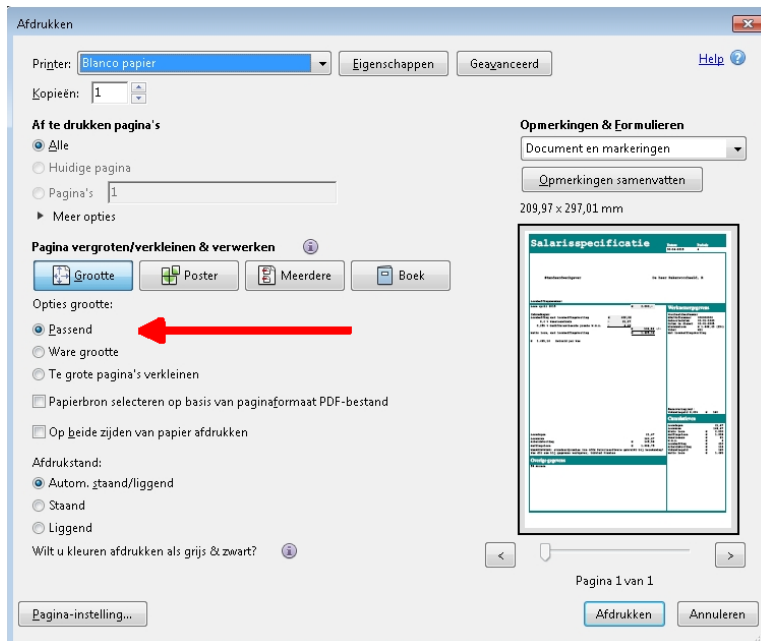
Afdrukken

Printer: Blanco papier
Eigenschappen
Geavanceerd
Help
Kopieën: 1

Af te drukken pagina's
Alle
Huidige pagina
Pagina's 1
Meer opties

Pagina vergroten/verkleinen & verwerken
Grootte
Poster
Meerdere
Boek
Opties grootte:
Passend
Ware grootte
Te grote pagina's verkleinen
Papierbron selecteren op basis van paginaformaat PDF-bestand
Op beide zijden van papier afdrukken

Afdrukstand:
Autom. staand/liggend
Staand
Liggend
Wilt u kleuren afdrukken als grijs & zwart?

Opmerkingen & Formulieren
Document en markeringen
Opmerkingen samenvatten
209,97 x 297,01 mm

Salarisspecificatie
Werknemergegevens
Cumulatieven
Overige gegevens

Pagina 1 van 1

Pagina-instelling...
Afdrukken
Annuleren